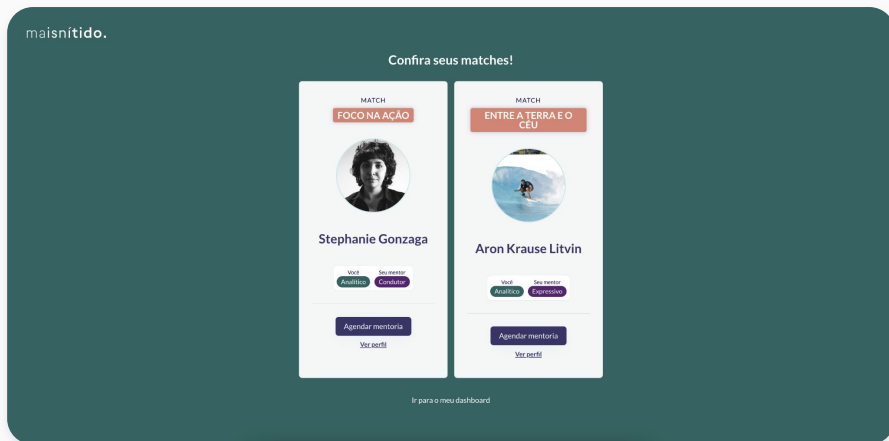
maisnitido.

Confira seus matches!

MATCH

FOCO NA AÇÃO

Stephanie Gonzaga

Você
Analítico

Seu mentor
Condutor

Agendar mentoria

Ver perfil

MATCH

ENTRE A TERRA E O CÉU

Aron Krause Litvin

Você
Analítico

Seu mentor
Expressivo

Agendar mentoria

Ver perfil

Ir para o meu dashboard